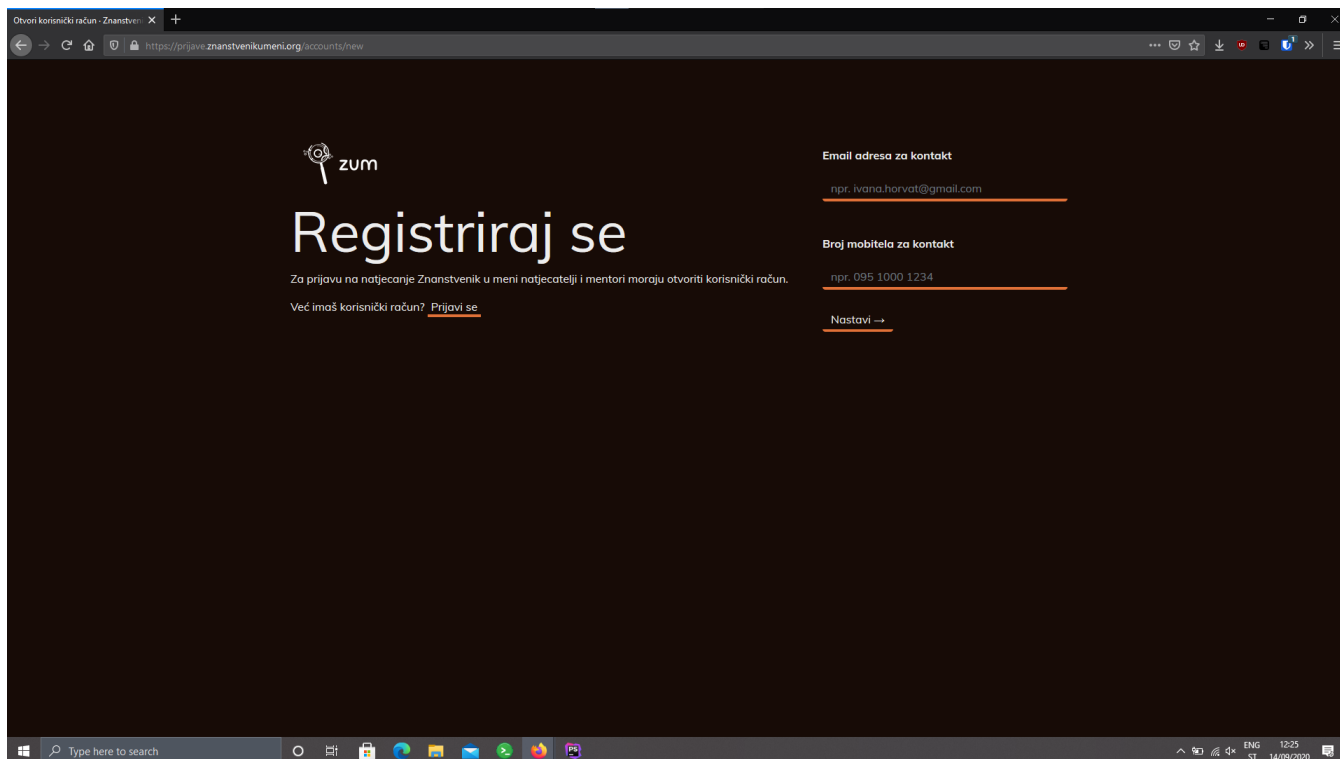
Otvori korisnički račun - Znanstveni

https://prijave.znanstvenikumeni.org/accounts/new

zum

Registriraj se

Za prijavu na natjecanje Znanstvenik u meni natjecatelji i mentori moraju otvoriti korisnički račun.

Već imaš korisnički račun? Prijavi se

Email adresa za kontakt

npr. ivana.horvat@gmail.com

Broj mobitela za kontakt

npr. 095 1000 1234

Nastavi →

Type here to search

ENG ST 12:25 14/09/2020